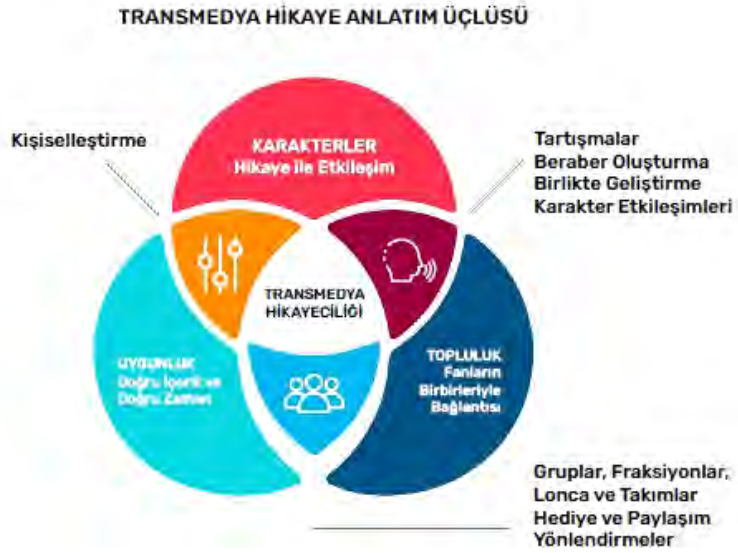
TRANSMEDYA HİKAYE ANLATIM ÜÇLÜSÜ

Kişiselleştirme

KARAKTERLER
Hikaye ile Etkileşim

Tartışmalar
Beraber Oluşturma
Birlikte Geliştirme
Karakter Etkileşimleri

TRANSMEDYA
HİKAYECİLİĞİ

UYGUNLUK
Doğru İçerik ve
Doğru Zaman

TOPLULUK
Fanların
Birbirleriyle
Bağlantısı

Gruplar, Fraksiyonlar,
Lonca ve Takımlar
Hediye ve Paylaşım
Yönlendirmeler